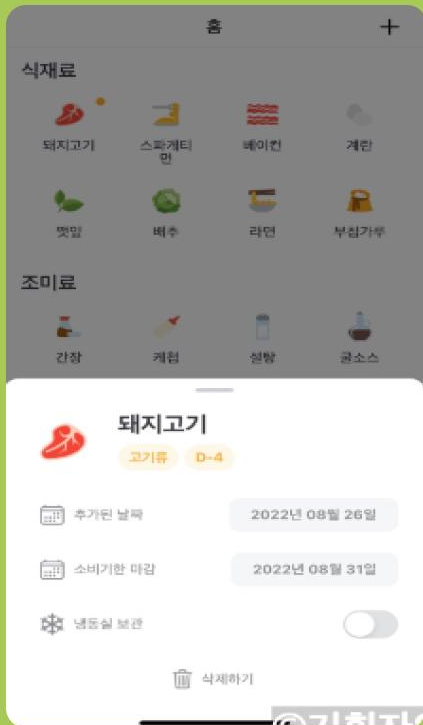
홈

+

식재료

돼지고기

스파게티면

베이컨

계란

깻잎

배추

라면

부침가루

조미료

간장

케첩

설탕

굴소스

돼지고기

고기류

D-4

추가된 날짜

2022년 08월 26일

소비기한 마감

2022년 08월 31일

냉동실 보관

삭제하기

ⓒ김희자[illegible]